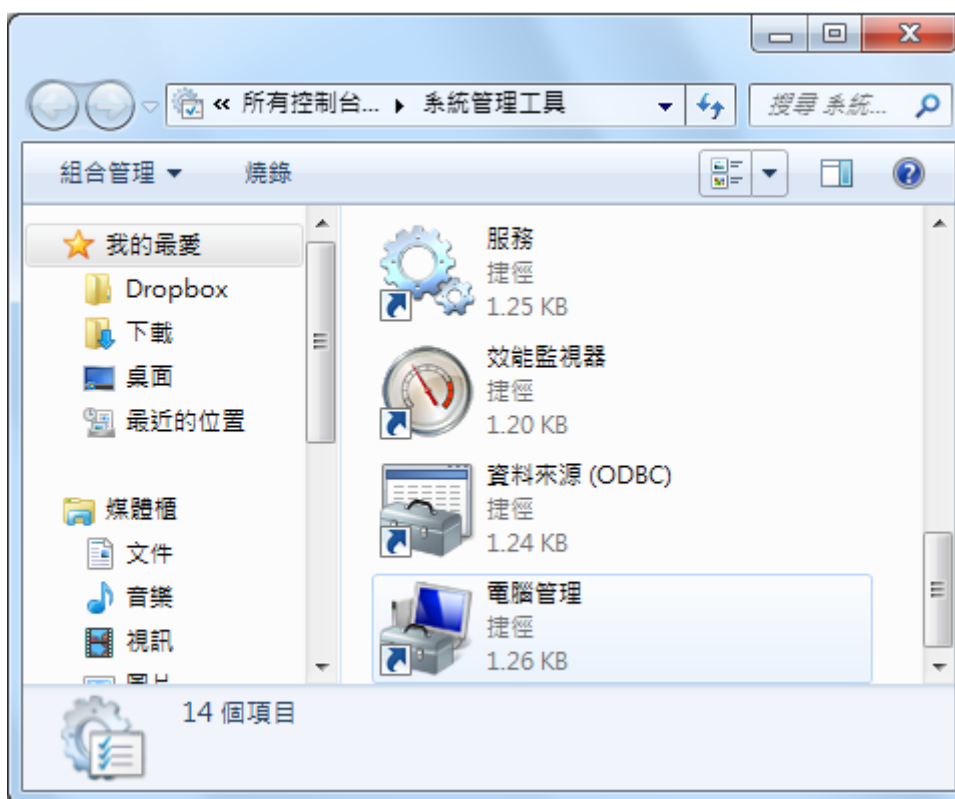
« 所有控制台... ▸ 系統管理工具

搜尋 系統...

組合管理 ▾ 燒錄

我的最愛
Dropbox
下載
桌面
最近的位置

媒體櫃
文件
音樂
視訊
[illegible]

服務
捷徑
1.25 KB

效能監視器
捷徑
1.20 KB

資料來源 (ODBC)
捷徑
1.24 KB

電腦管理
捷徑
1.26 KB

14 個項目